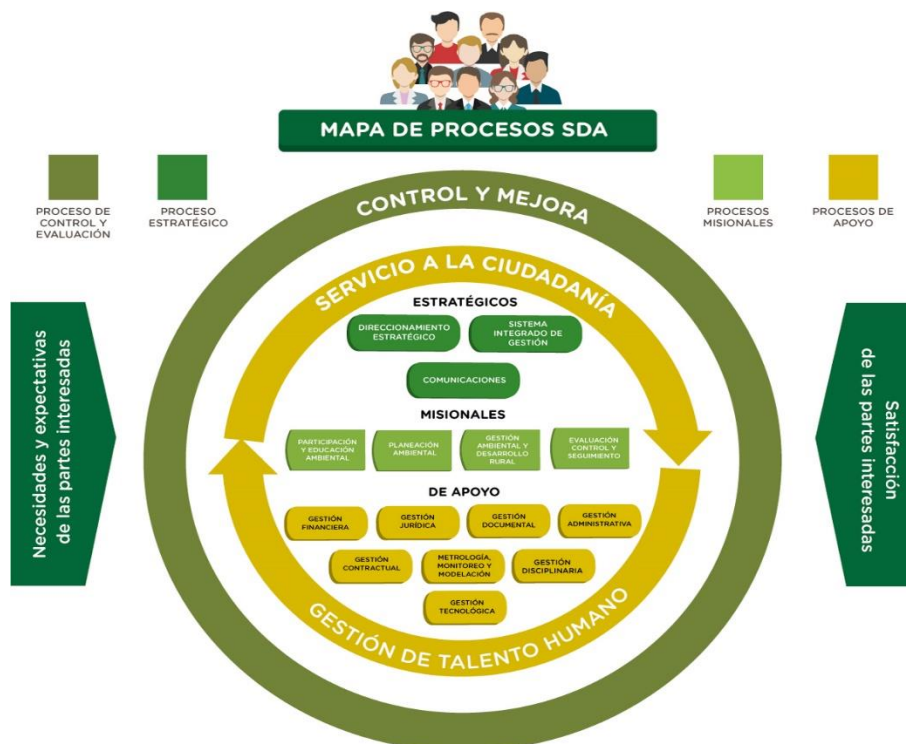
MAPA DE PROCESOS SDA

PROCESO DE CONTROL Y EVALUACIÓN

PROCESO ESTRATÉGICO

PROCESOS MISIONALES

PROCESOS DE APOYO

Necesidades y expectativas de las partes interesadas

CONTROL Y MEJORA

SERVICIO A LA CIUDADANÍA

ESTRATÉGICOS

DIRECCIONAMIENTO ESTRATÉGICO

SISTEMA INTEGRADO DE GESTIÓN

COMUNICACIONES

MISIONALES

PARTICIPACIÓN Y EDUCACIÓN AMBIENTAL

PLANEACIÓN AMBIENTAL

GESTIÓN AMBIENTAL Y DESARROLLO RURAL

EVALUACIÓN CONTROL Y SEGUIMIENTO

DE APOYO

GESTIÓN FINANCIERA

GESTIÓN JURÍDICA

GESTIÓN DOCUMENTAL

GESTIÓN ADMINISTRATIVA

GESTIÓN CONTRACTUAL

METROLOGÍA, MONITOREO Y MODELACIÓN

GESTIÓN DISCIPLINARIA

GESTIÓN TECNOLÓGICA

GESTIÓN DE TALENTO HUMANO

Satisfacción de las partes interesadas